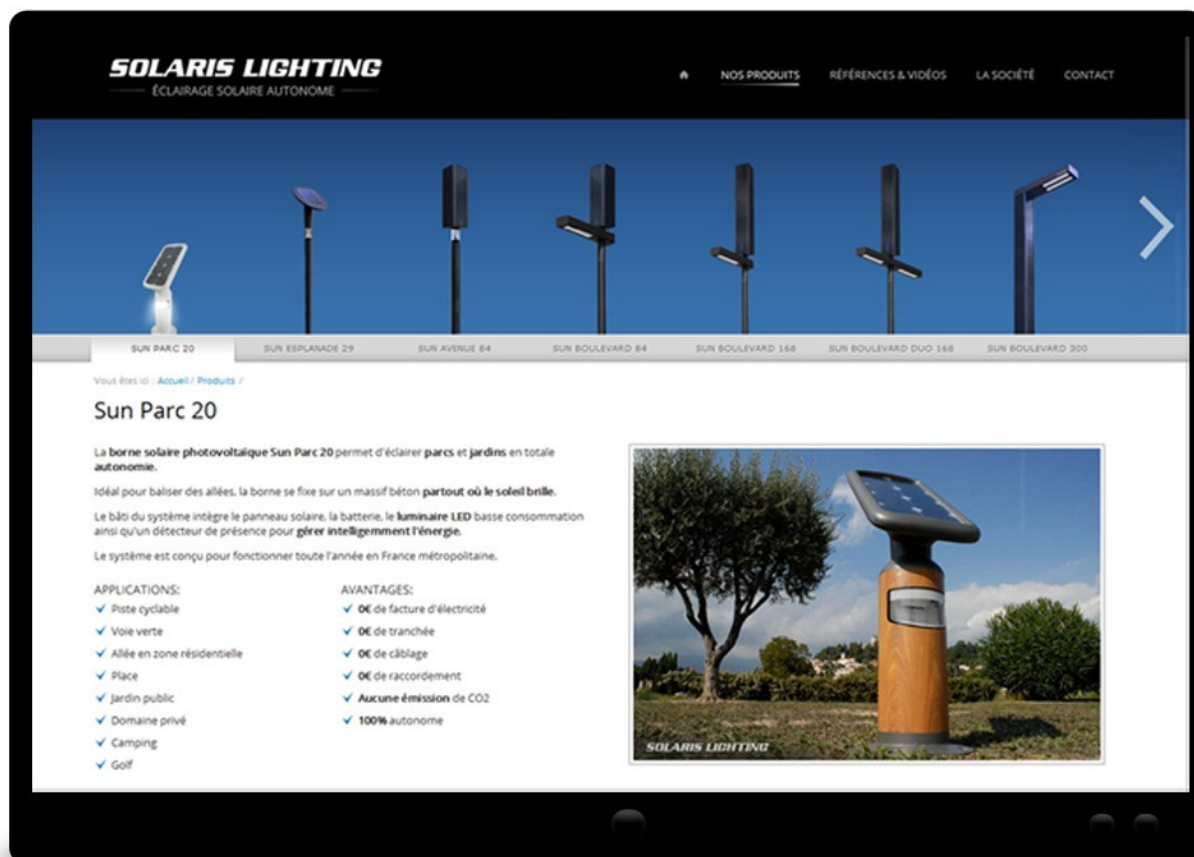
SOLARIS LIGHTING
ÉCLAIRAGE SOLAIRE AUTONOME

NOS PRODUITS RÉFÉRENCES & VIDÉOS LA SOCIÉTÉ CONTACT

SUN PARC 20 SUN ESPLANADE 29 SUN AVENUE 84 SUN BOULEVARD 84 SUN BOULEVARD 168 SUN BOULEVARD DUO 168 SUN BOULEVARD 300

Vous êtes ici : Accueil / Produits /

Sun Parc 20

La borne solaire photovoltaïque Sun Parc 20 permet d'éclairer parcs et jardins en totale autonomie.

Idéal pour baliser des allées, la borne se fixe sur un massif béton partout où le soleil brille.

Le bâti du système intègre le panneau solaire, la batterie, le luminaire LED basse consommation ainsi qu'un détecteur de présence pour gérer intelligemment l'énergie.

Le système est conçu pour fonctionner toute l'année en France métropolitaine.

APPLICATIONS:
✓ Piste cyclable
✓ Voie verte
✓ Allée en zone résidentielle
✓ Place
✓ Jardin public
✓ Domaine privé
✓ Camping
✓ Golf

AVANTAGES:
✓ 0€ de facture d'électricité
✓ 0€ de tranchée
✓ 0€ de câblage
✓ 0€ de raccordement
✓ Aucune émission de CO2
✓ 100% autonome

SOLARIS LIGHTING